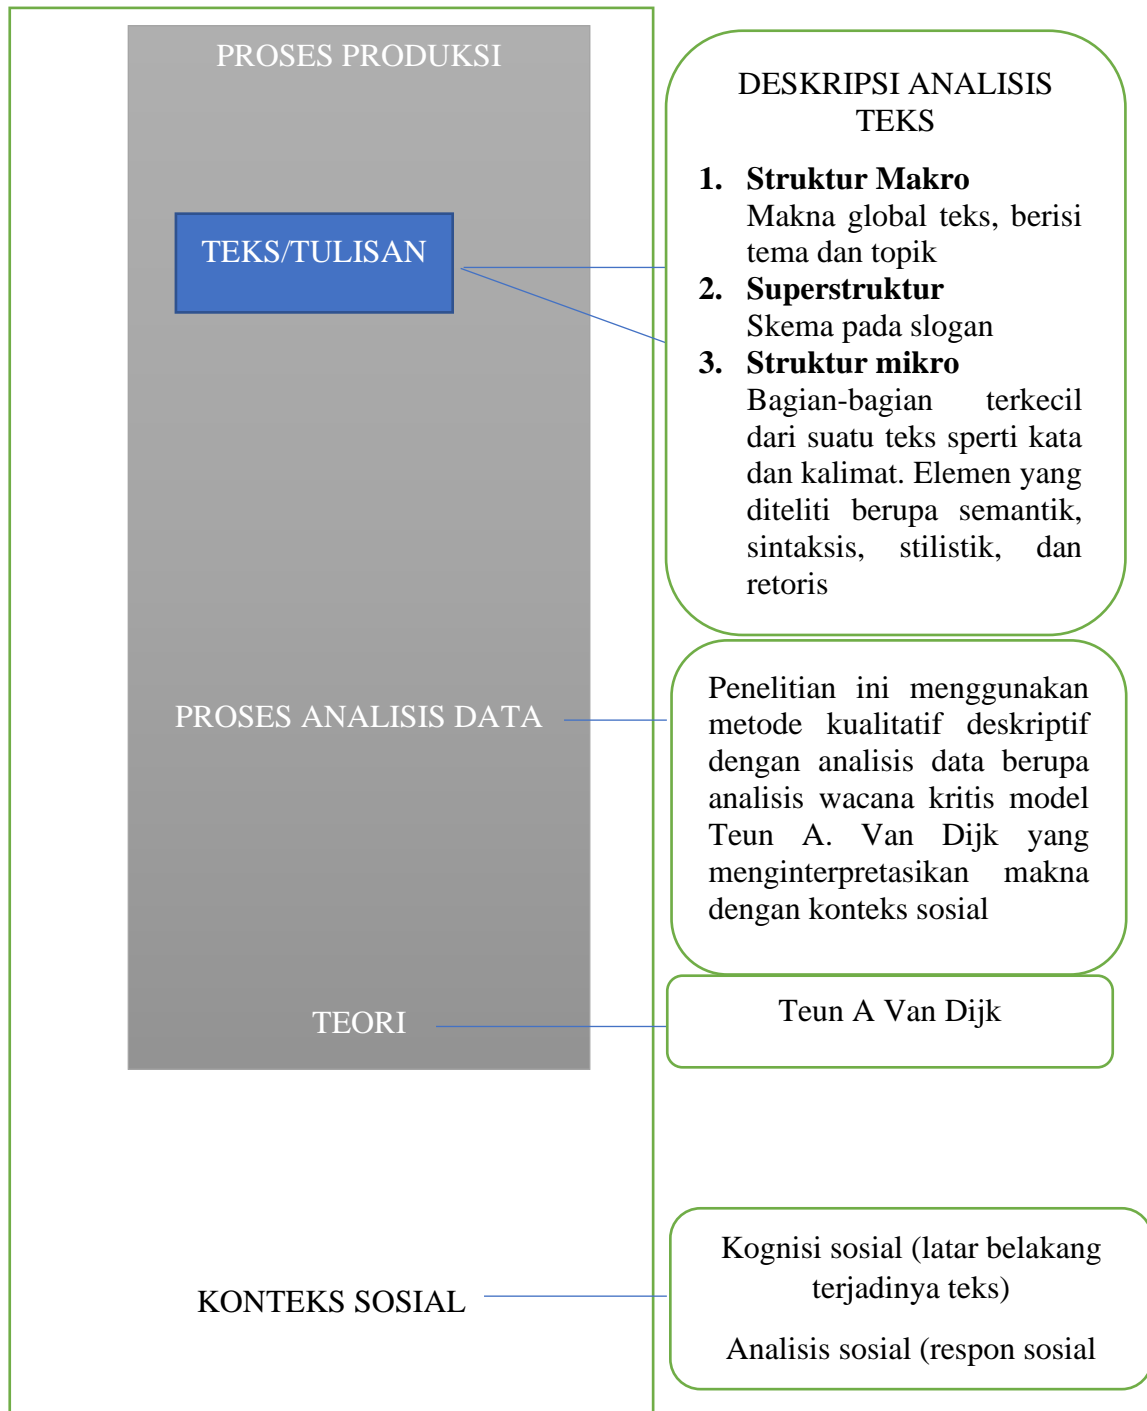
PROSES PRODUKSI

TEKS/TULISAN

PROSES ANALISIS DATA

TEORI

KONTEKS SOSIAL

DESKRIPSI ANALISIS TEKS

1. **Struktur Makro**
Makna global teks, berisi tema dan topik
2. **Superstruktur**
Skema pada slogan
3. **Struktur mikro**
Bagian-bagian terkecil dari suatu teks sperti kata dan kalimat. Elemen yang diteliti berupa semantik, sintaksis, stilistik, dan retoris

Penelitian ini menggunakan metode kualitatif deskriptif dengan analisis data berupa analisis wacana kritis model Teun A. Van Dijk yang menginterpretasikan makna dengan konteks sosial

Teun A Van Dijk

Kognisi sosial (latar belakang terjadinya teks)

Analisis sosial (respon sosial